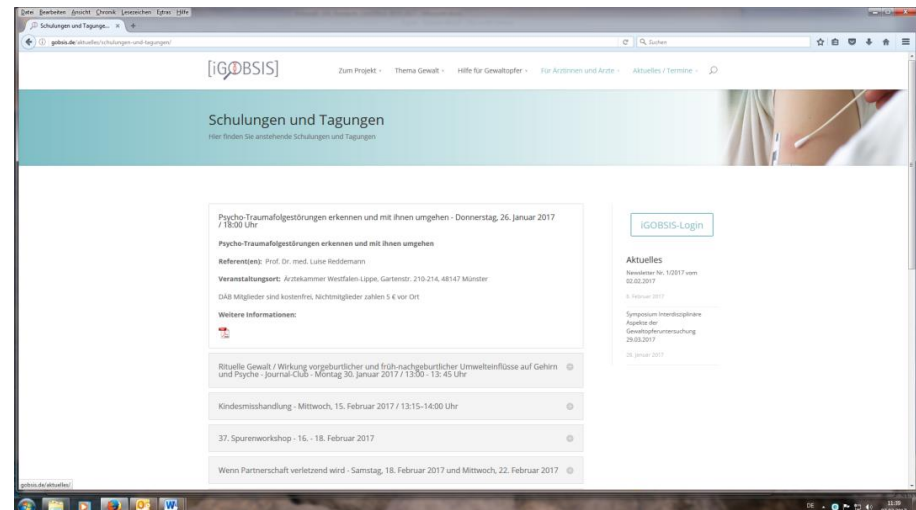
Datei Bearbeiten Ansicht Chronik Lesezeichen Extras Hilfe

Schulungen und Tagunge... ×

gobsis.de/aktuelles/schulungen-und-tagungen/

Suchen

[iGOBSIS]

Zum Projekt · Thema Gewalt · Hilfe für Gewaltopfer · Für Ärztinnen und Ärzte · Aktuelles / Termine ·

Schulungen und Tagungen

Hier finden Sie anstehende Schulungen und Tagungen

Psycho-Traumafolgestörungen erkennen und mit ihnen umgehen - Donnerstag, 26. Januar 2017 / 18:00 Uhr

Psycho-Traumafolgestörungen erkennen und mit ihnen umgehen

Referent(en): Prof. Dr. med. Luise Reddemann

Veranstaltungsort: Ärztekammer Westfalen-Lippe, Gartenstr. 210-214, 48147 Münster

DÄB Mitglieder sind kostenfrei, Nichtmitglieder zahlen 5 € vor Ort

Weitere Informationen:

Rituelle Gewalt / Wirkung vorgeburtlicher und früh-nachgeburtlicher Umwelteinflüsse auf Gehirn und Psyche - Journal-Club - Montag 30. Januar 2017 / 13:00 - 13:45 Uhr

Kindesmisshandlung - Mittwoch, 15. Februar 2017 / 13:15–14:00 Uhr

37. Spurenworkshop - 16. - 18. Februar 2017

Wenn Partnerschaft verletzend wird - Samstag, 18. Februar 2017 und Mittwoch, 22. Februar 2017

iGOBSIS-Login

Aktuelles

Newsletter Nr. 1/2017 vom 02.02.2017

8. Februar 2017

Symposium Interdisziplinäre Aspekte der Gewaltopferuntersuchung 29.03.2017

26. Januar 2017

gobsis.de/aktuelles/

DE

11:39